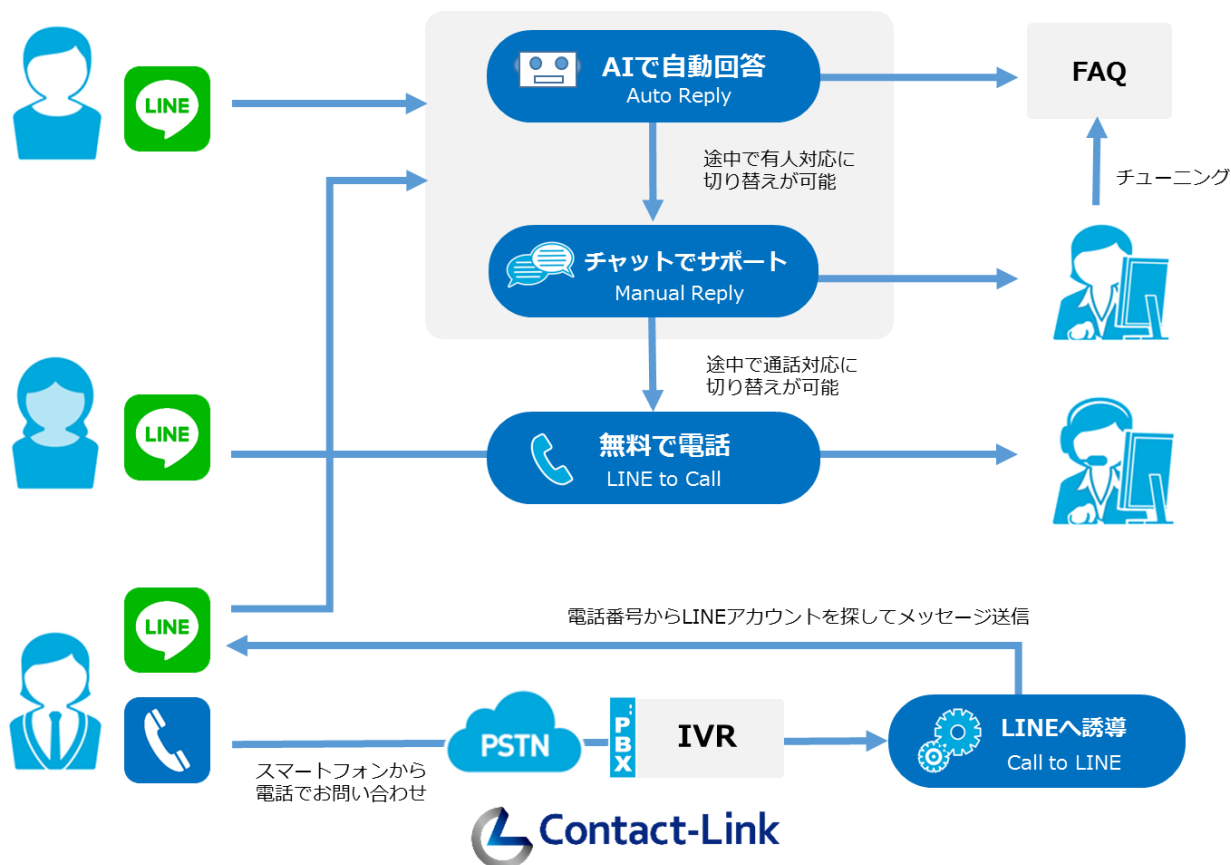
LINE

AIで自動回答
Auto Reply

FAQ

途中で有人対応に切り替えが可能

チューニング

チャットでサポート
Manual Reply

途中で通話対応に切り替えが可能

LINE

無料で電話
LINE to Call

LINE

電話番号からLINEアカウントを探してメッセージ送信

PSTN

PBX

IVR

LINEへ誘導
Call to LINE

スマートフォンから電話でお問い合わせ

Contact-Link